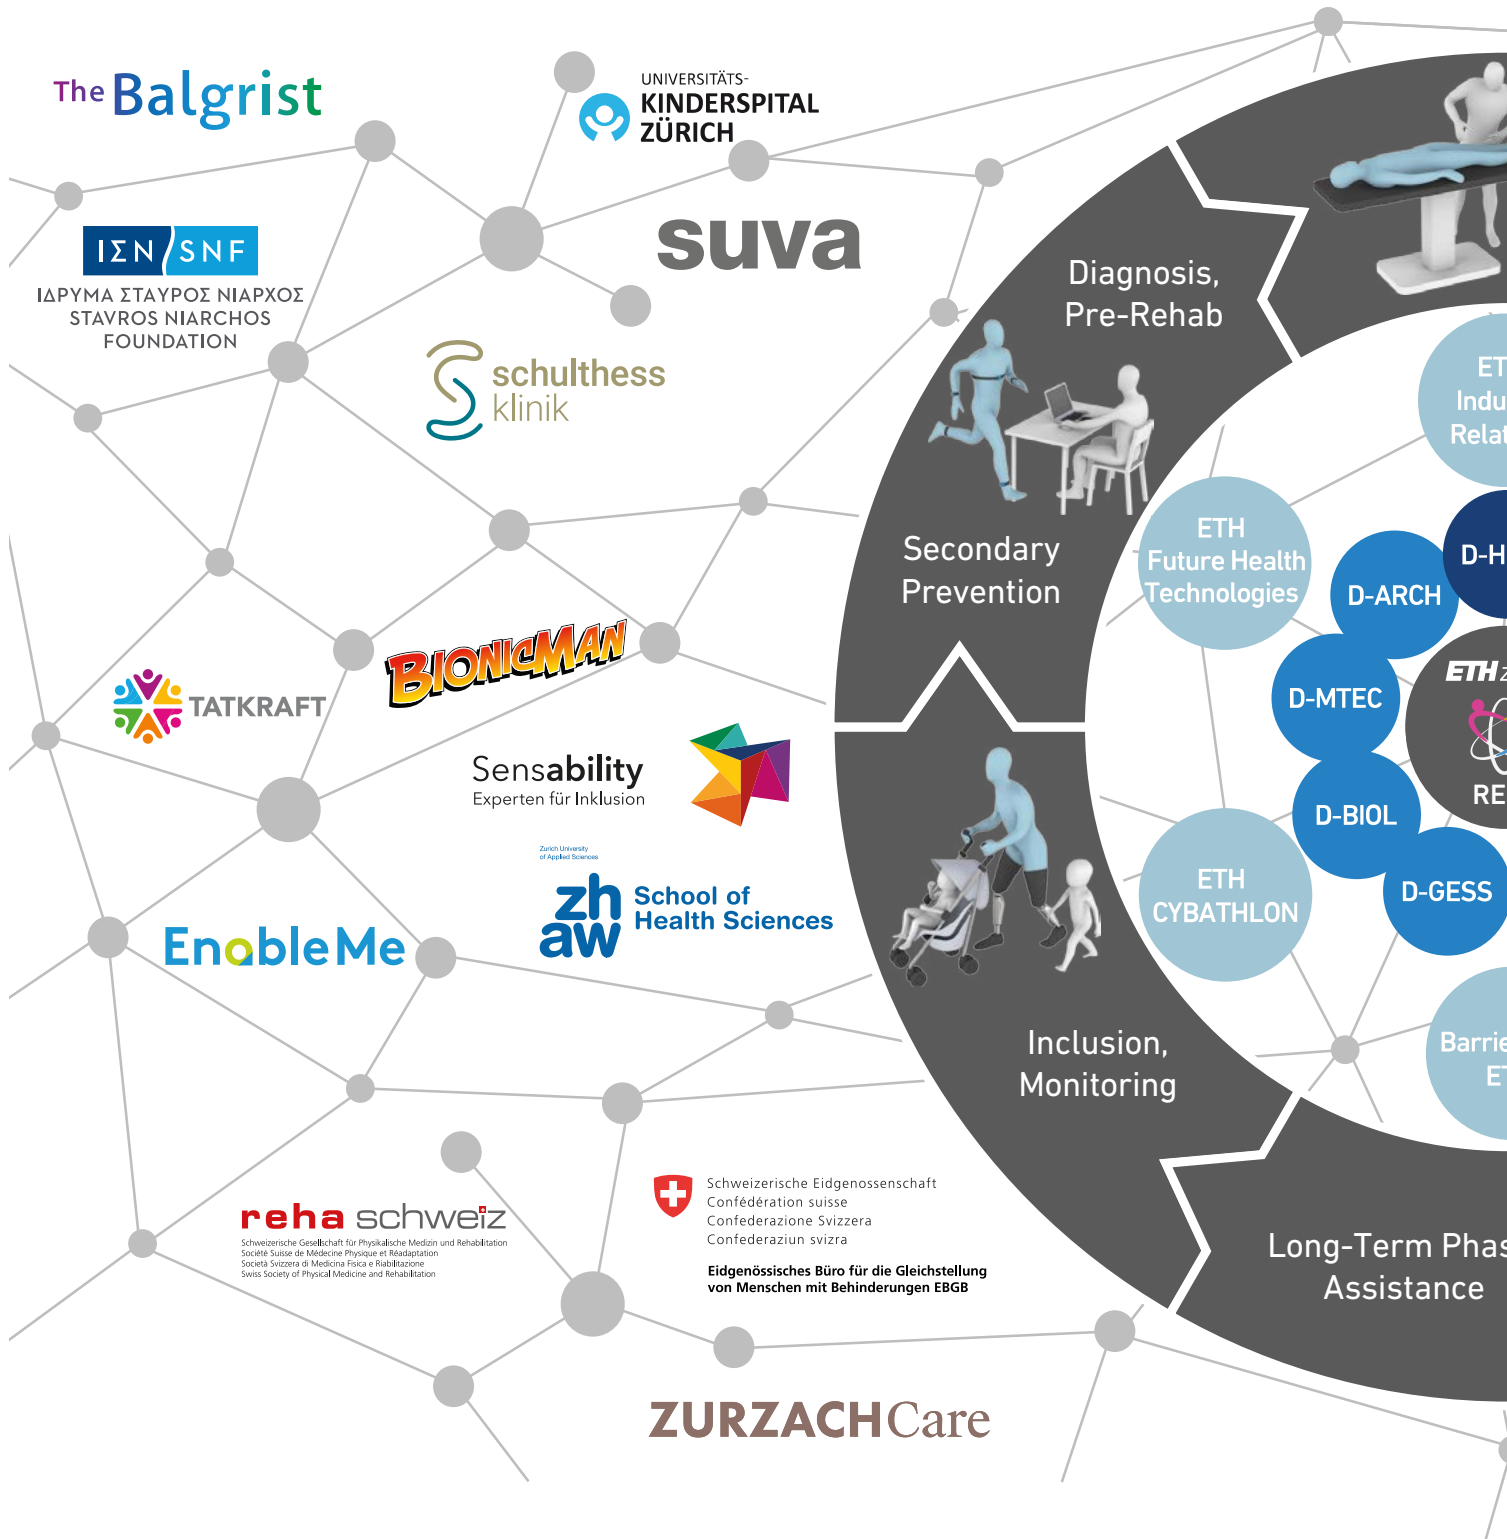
The Balgrist

UNIVERSITÄTS-
KINDERSPITAL
ZÜRICH

suva

ΙΣΝ SNF
ΙΔΡΥΜΑ ΣΤΑΥΡΟΣ ΝΙΑΡΧΟΣ
STAVROS NIARCHOS
FOUNDATION

schulthess
klinik

BIONICMAN

TATKRAFT

Sensability
Experten für Inklusion

Zurich University of Applied Sciences
zh aw School of Health Sciences

EnableMe

reha schweiz
Schweizerische Gesellschaft für Physikalische Medizin und Rehabilitation
Société Suisse de Médecine Physique et Réadaptation
Società Svizzera di Medicina Fisica e Riabilitazione
Swiss Society of Physical Medicine and Rehabilitation

Schweizerische Eidgenossenschaft
Confédération suisse
Confederazione Svizzera
Confederaziun svizra

Eidgenössisches Büro für die Gleichstellung von Menschen mit Behinderungen EBGB

ZURZACHCare

Diagnosis,
Pre-Rehab

Secondary
Prevention

Inclusion,
Monitoring

Long-Term Phas
Assistance

ET
Indu
Relat

ETH
Future Health
Technologies

D-ARCH

D-H

D-MTEC

ETH

RE

D-BIOL

D-GESS

ETH
CYBATHLON

Barrie
ET